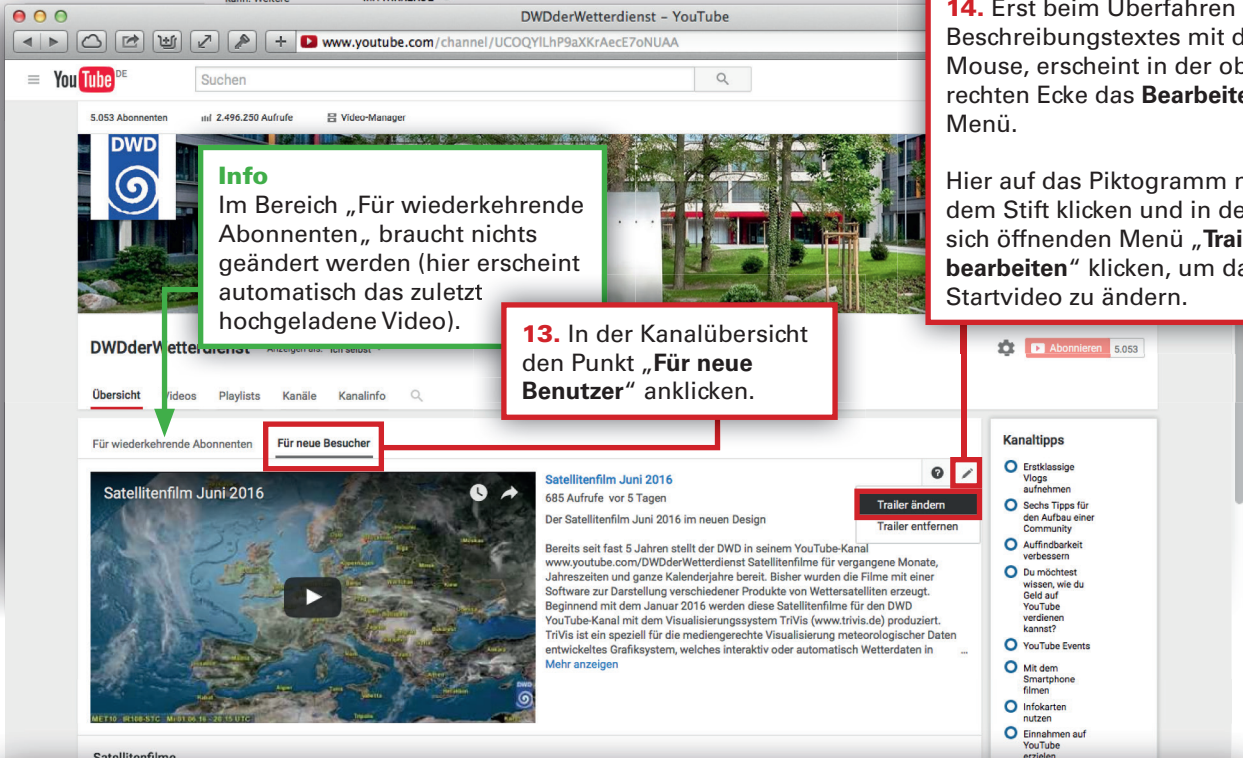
DWDderWetterdienst – YouTube

www.youtube.com/channel/UCOQYlLhP9aXKrAecE7oNUAA

YouTube DE

Suchen

5.053 Abonnenten 2.496.250 Aufrufe Video-Manager

DWD

Info
Im Bereich „Für wiederkehrende Abonnenten„ braucht nichts geändert werden (hier erscheint automatisch das zuletzt hochgeladene Video).

14. Erst beim Überfahren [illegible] Beschreibungstextes mit d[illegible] Mouse, erscheint in der ob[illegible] rechten Ecke das Bearbeite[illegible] Menü.

Hier auf das Piktogramm m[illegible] dem Stift klicken und in de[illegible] sich öffnenden Menü „Trai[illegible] bearbeiten“ klicken, um da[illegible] Startvideo zu ändern.

13. In der Kanalübersicht den Punkt „Für neue Benutzer“ anklicken.

DWDderWetterdienst Anzeigen als: Ich selbst

Abonnieren 5.053

Übersicht Videos Playlists Kanäle Kanalinfo

Für wiederkehrende Abonnenten Für neue Besucher

Satellitenfilm Juni 2016

Satellitenfilm Juni 2016
685 Aufrufe vor 5 Tagen
Der Satellitenfilm Juni 2016 im neuen Design

Trailer ändern
Trailer entfernen

Bereits seit fast 5 Jahren stellt der DWD in seinem YouTube-Kanal www.youtube.com/DWDderWetterdienst Satellitenfilme für vergangene Monate, Jahreszeiten und ganze Kalenderjahre bereit. Bisher wurden die Filme mit einer Software zur Darstellung verschiedener Produkte von Wettersatelliten erzeugt. Beginnend mit dem Januar 2016 werden diese Satellitenfilme für den DWD YouTube-Kanal mit dem Visualisierungssystem TriVis (www.trivis.de) produziert. TriVis ist ein speziell für die mediengerechte Visualisierung meteorologischer Daten entwickeltes Grafiksystem, welches interaktiv oder automatisch Wetterdaten in ...
Mehr anzeigen

MET10 IR108-STC Mi 01.06.16 - 20:15 UTC

Kanaltipps
Erstklassige Vlogs aufnehmen
Sechs Tipps für den Aufbau einer Community
Auffindbarkeit verbessern
Du möchtest wissen, wie du Geld auf YouTube verdienen kannst?
YouTube Events
Mit dem Smartphone filmen
Infokarten nutzen
Einnahmen auf YouTube erzielen

Satellitenfilme